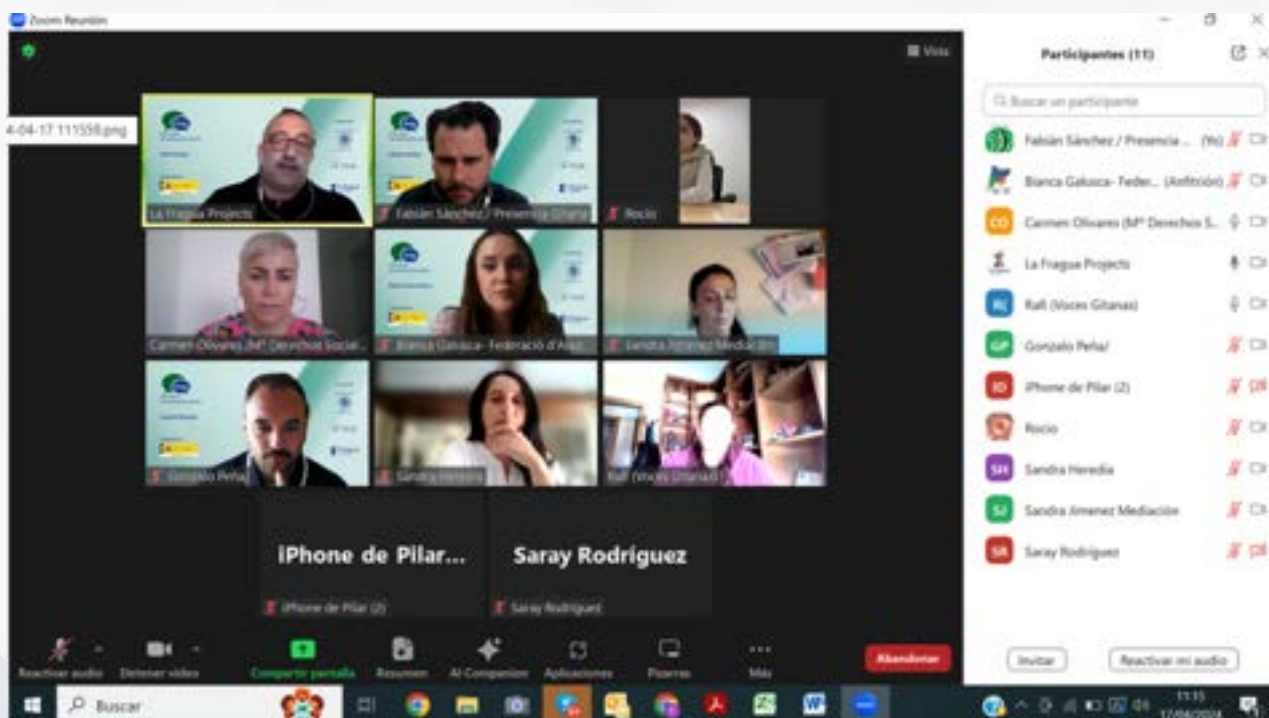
Zoom Reunión

Vista

4-04-17 111558.png

La Fragua Projects

Fabián Sánchez / Presencia Gitana

Rocío

Carmen Olivares (Mª Derechos Social...

Bianca Galusca- Federació d'Asso...

Sandra Jiménez Mediación

Gonzalo Peña

Sandra Heredia

Rafi (Voces Gitanas)

iPhone de Pilar...

iPhone de Pilar (2)

Saray Rodríguez

Saray Rodríguez

Participantes (11)

Buscar un participante

Fabián Sánchez / Presencia ... (Yo)

Bianca Galusca- Feder... (Anfitrión)

Carmen Olivares (Mª Derechos S...

La Fragua Projects

Rafi (Voces Gitanas)

Gonzalo Peña/

iPhone de Pilar (2)

Rocío

Sandra Heredia

Sandra Jimenez Mediación

Saray Rodríguez

Invitar

Reactivar mi audio

Reactivar audio

Detener vídeo

Compartir pantalla

Resumen

AI Companion

Aplicaciones

Pizarras

Más

Abandonar

Buscar

11:15
17/04/2024